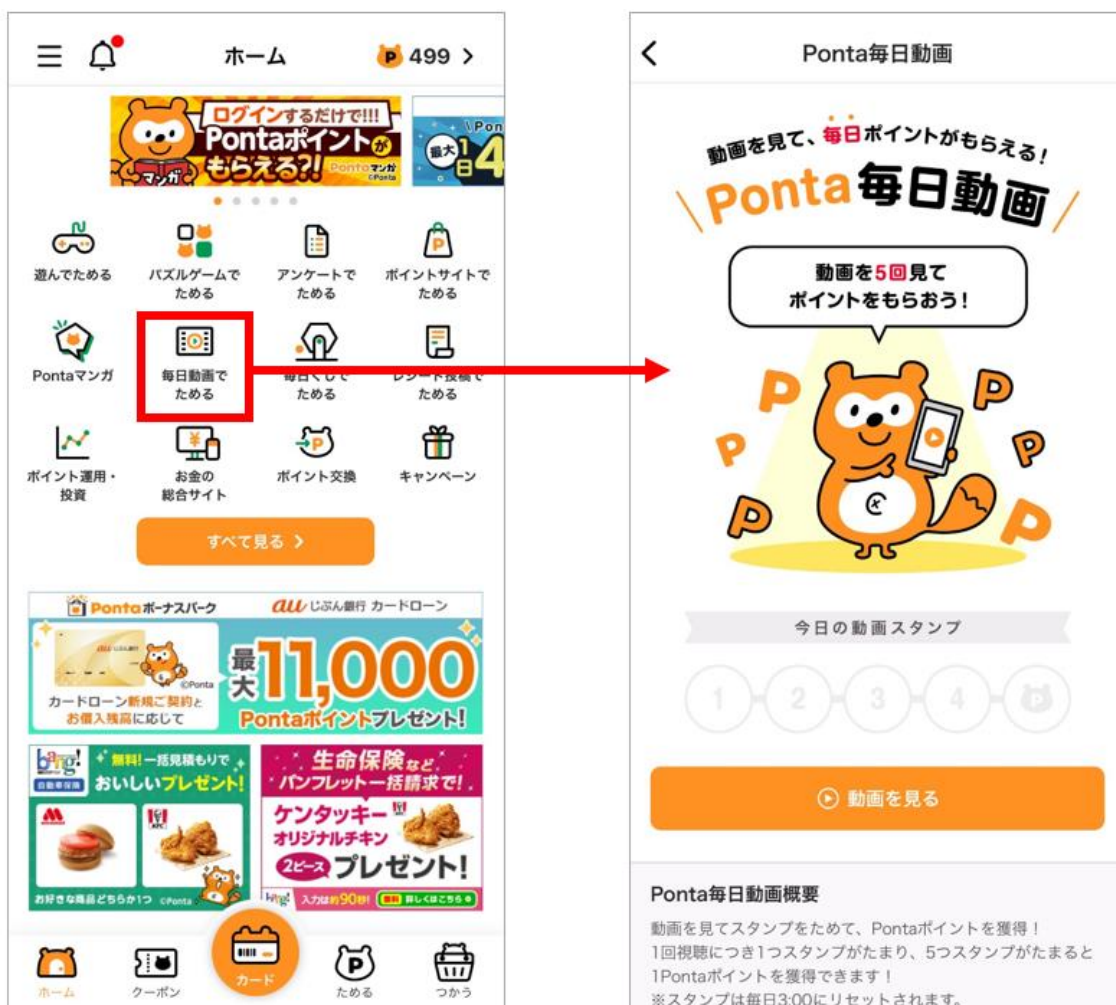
ホーム

499 >

ログインするだけで!!!
Pontaポイントがもらえる?!
マンガ
Pontaマンガ
©Ponta

\Pon
最大
1日4

遊んでためる

パズルゲームでためる

アンケートでためる

ポイントサイトでためる

Pontaマンガ

毎日動画でためる

毎日くじでためる

レシート投稿でためる

ポイント運用・投資

お金の総合サイト

ポイント交換

キャンペーン

すべて見る >

Pontaボーナスパーク

au じぶん銀行 カードローン

©Ponta

カードローン新規ご契約とお借入残高に応じて

最大11,000

Pontaポイントプレゼント!

bang! 自動車保険

無料!一括見積もりで
おいしいプレゼント!

お好きな商品どちらか1つ ©Ponta

生命保険など
パンフレット一括請求で!

ケンタッキー
オリジナルチキン
2ピース プレゼント!

入力は約90秒! 無料 詳しくはこちら

ホーム

クーポン

カード

ためる

つかう

<

Ponta毎日動画

動画を見て、毎日ポイントがもらえる!

Ponta毎日動画

動画を5回見て
ポイントをもらおう!

今日の動画スタンプ

1 2 3 4

動画を見る

Ponta毎日動画概要

動画を見てスタンプをためて、Pontaポイントを獲得!
1回視聴につき1つスタンプがたまり、5つスタンプがたまると1Pontaポイントを獲得できます!
※スタンプは毎日3:00にリセットされます。